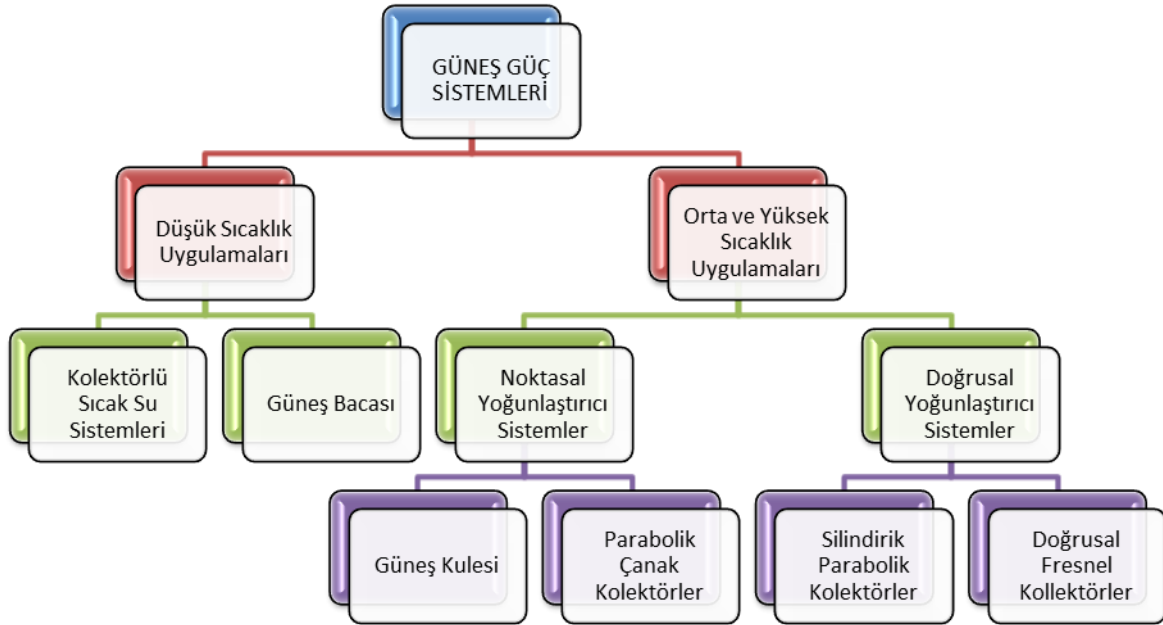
GÜNEŞ GÜÇ SİSTEMLERİ

Düşük Sıcaklık Uygulamaları

Orta ve Yüksek Sıcaklık Uygulamaları

Kolektörlü Sıcak Su Sistemleri

Güneş Bacası

Noktasal Yoğunlaştırıcı Sistemler

Doğrusal Yoğunlaştırıcı Sistemler

Güneş Kulesi

Parabolik Çanak Kolektörler

Silindirik Parabolik Kolektörler

Doğrusal Fresnel Kollektörler